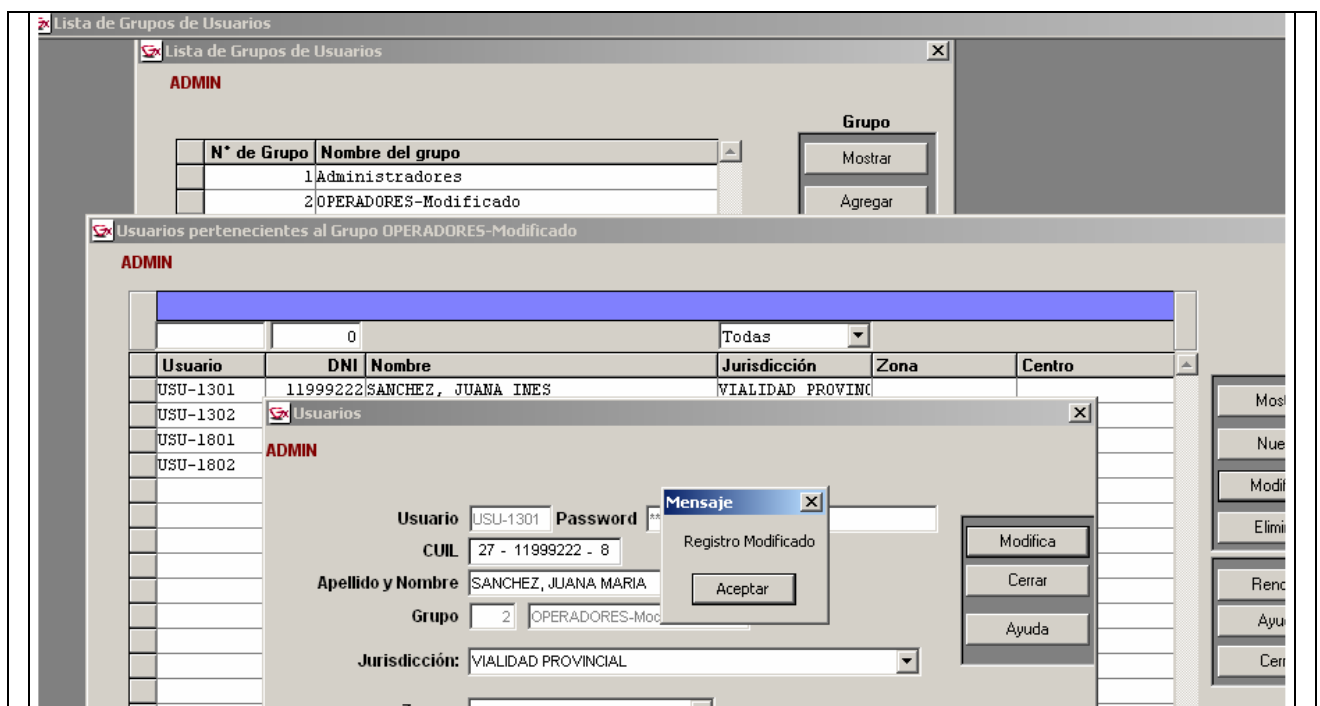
Lista de Grupos de Usuarios

Lista de Grupos de Usuarios

ADMIN

| N° de Grupo | Nombre del grupo |
|---|---|
| 1 | Administradores |
| 2 | OPERADORES-Modificado |

Grupo

Mostrar

Agregar

Usuarios pertenecientes al Grupo OPERADORES-Modificado

ADMIN

0

Todas

| Usuario | DNI | Nombre | Jurisdicción | Zona | Centro |
|---|---|---|---|---|---|
| USU-1301 | 11999222 | SANCHEZ, JUANA INES | VIALIDAD PROVINC | | |
| USU-1302 | | | | | |
| USU-1801 | | | | | |
| USU-1802 | | | | | |

Most

Nue

Modi

Elimi

Reno

Ayu

Cer

Usuarios

ADMIN

Usuario USU-1301 Password **

CUIL 27 - 11999222 - 8

Apellido y Nombre SANCHEZ, JUANA MARIA

Grupo 2 OPERADORES-Moc

Jurisdicción: VIALIDAD PROVINCIAL

Modifica

Cerrar

Ayuda

Mensaje

Registro Modificado

Aceptar